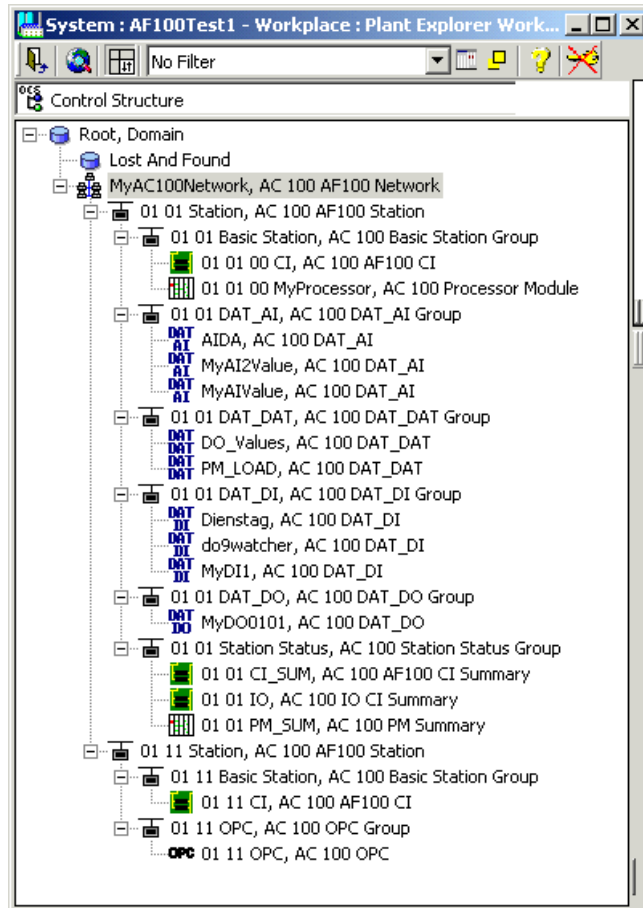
System : AF100Test1 - Workplace : Plant Explorer Work...

No Filter

Control Structure

Root, Domain
Lost And Found
MyAC100Network, AC 100 AF100 Network
01 01 Station, AC 100 AF100 Station
01 01 Basic Station, AC 100 Basic Station Group
01 01 00 CI, AC 100 AF100 CI
01 01 00 MyProcessor, AC 100 Processor Module
01 01 DAT_AI, AC 100 DAT_AI Group
AIDA, AC 100 DAT_AI
MyAI2Value, AC 100 DAT_AI
MyAIValue, AC 100 DAT_AI
01 01 DAT_DAT, AC 100 DAT_DAT Group
DO_Values, AC 100 DAT_DAT
PM_LOAD, AC 100 DAT_DAT
01 01 DAT_DI, AC 100 DAT_DI Group
Dienstag, AC 100 DAT_DI
do9watcher, AC 100 DAT_DI
MyDI1, AC 100 DAT_DI
01 01 DAT_DO, AC 100 DAT_DO Group
MyDO0101, AC 100 DAT_DO
01 01 Station Status, AC 100 Station Status Group
01 01 CI_SUM, AC 100 AF100 CI Summary
01 01 IO, AC 100 IO CI Summary
01 01 PM_SUM, AC 100 PM Summary
01 11 Station, AC 100 AF100 Station
01 11 Basic Station, AC 100 Basic Station Group
01 11 CI, AC 100 AF100 CI
01 11 OPC, AC 100 OPC Group
OPC 01 11 OPC, AC 100 OPC